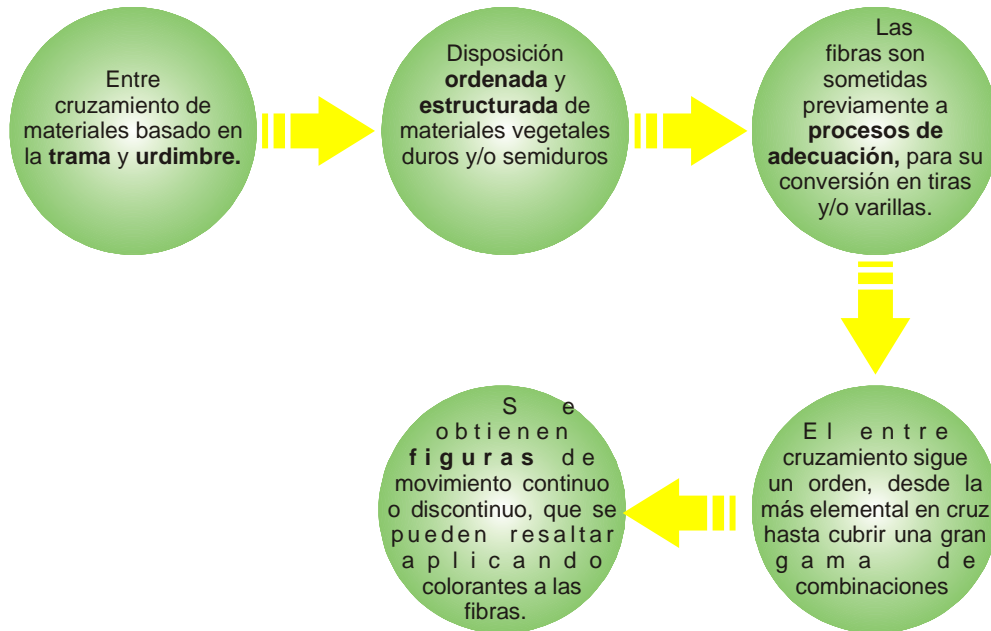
Entre cruzamiento de materiales basado en la **trama** y **urdimbre.**

Disposición **ordenada** y **estructurada** de materiales vegetales duros y/o semiduros

Las fibras son sometidas previamente a **procesos de adecuación,** para su conversión en tiras y/o varillas.

El entre cruzamiento sigue un orden, desde la más elemental en cruz hasta cubrir una gran gama de combinaciones

Se obtienen **figuras** de movimiento continuo o discontinuo, que se pueden resaltar aplicando colorantes a las fibras.